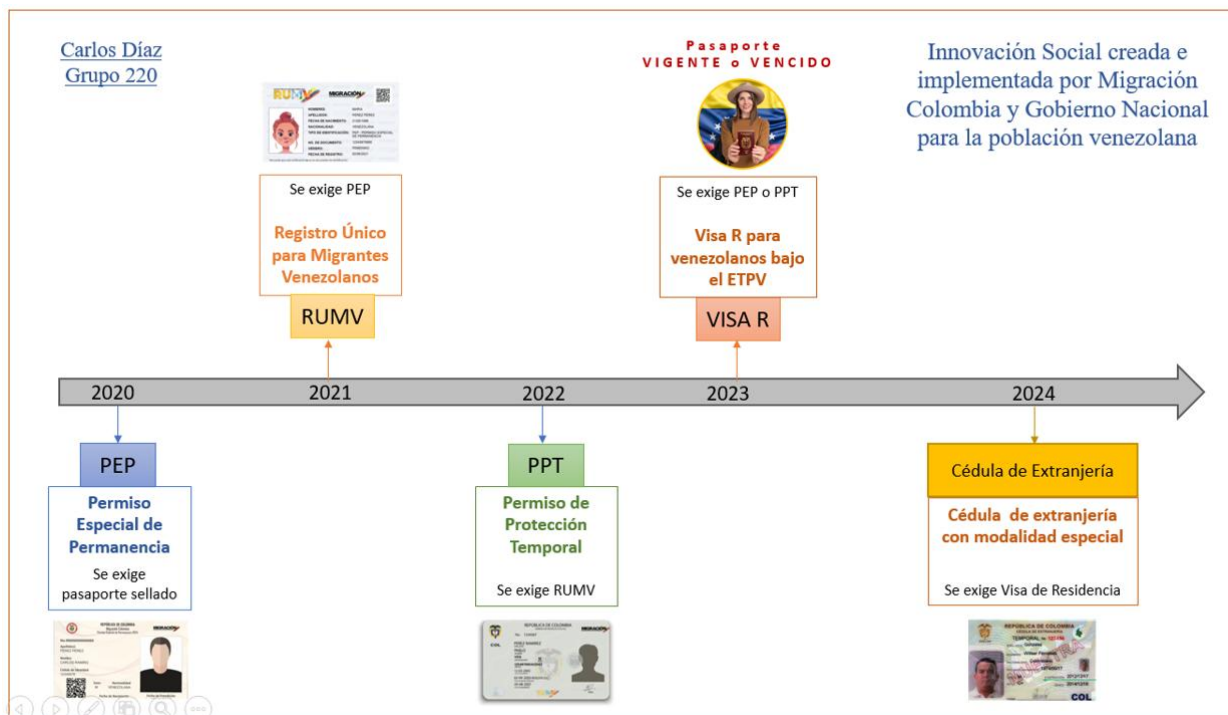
Carlos Díaz
Grupo 220

Pasaporte
VIGENTE o VENCIDO

Innovación Social creada e implementada por Migración Colombia y Gobierno Nacional para la población venezolana

Se exige PEP

Registro Único para Migrantes Venezolanos

RUMV

Se exige PEP o PPT

Visa R para venezolanos bajo el ETPV

VISA R

2020 2021 2022 2023 2024

PEP

Permiso Especial de Permanencia

Se exige pasaporte sellado

PPT

Permiso de Protección Temporal

Se exige RUMV

Cédula de Extranjería

Cédula de extranjería con modalidad especial

Se exige Visa de Residencia